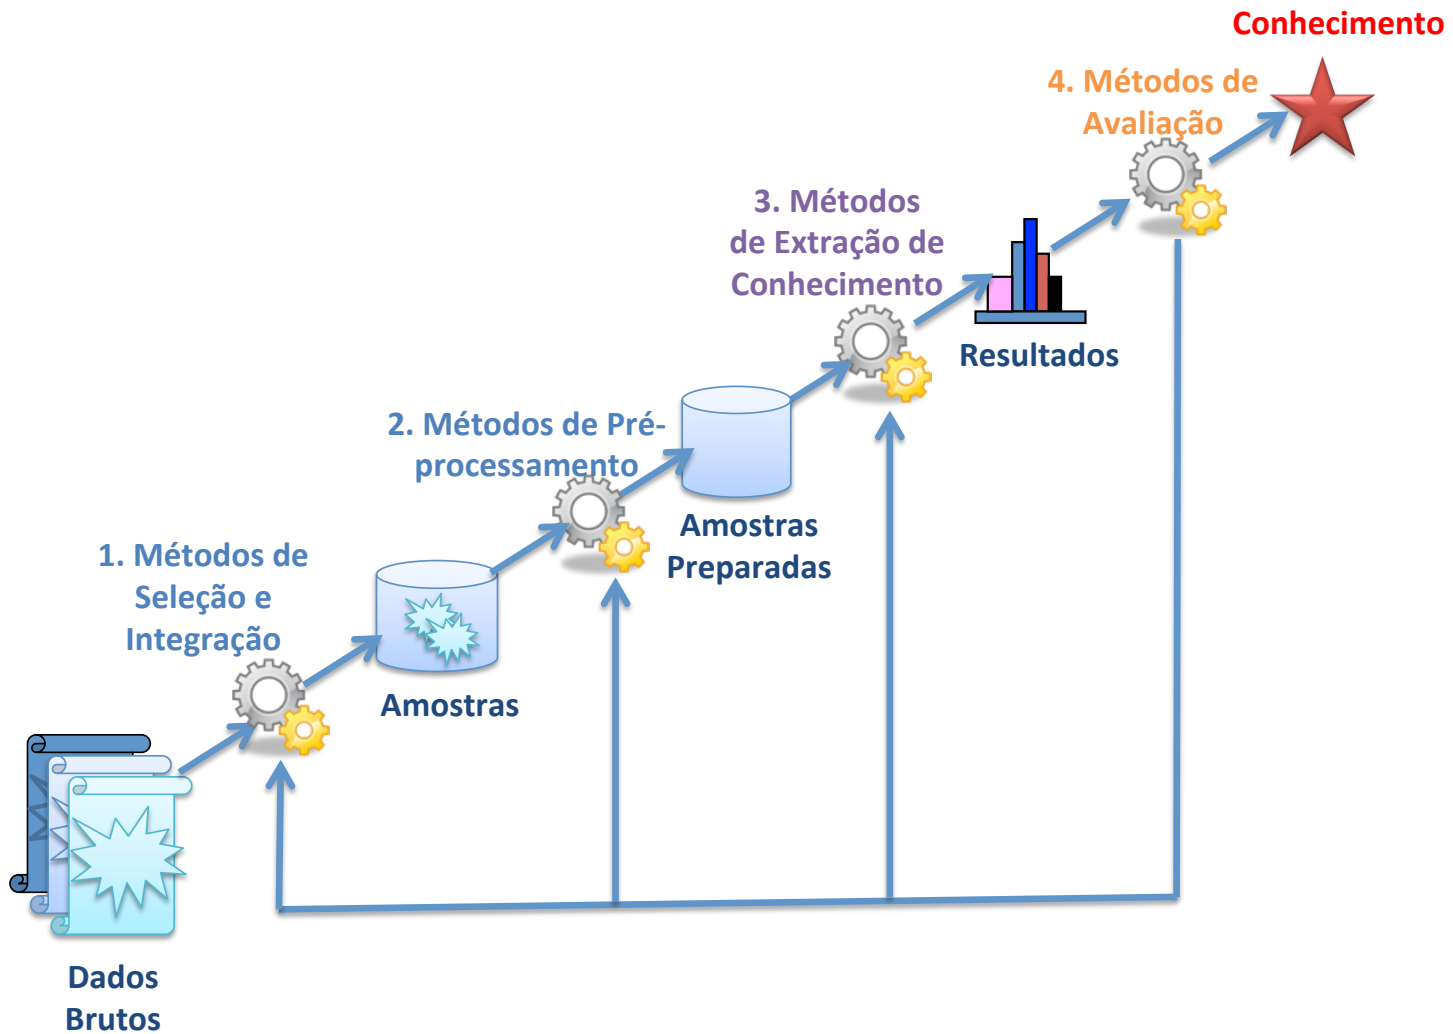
Conhecimento

4. Métodos de Avaliação

3. Métodos de Extração de Conhecimento

Resultados

2. Métodos de Pré-processamento

Amostras Preparadas

1. Métodos de Seleção e Integração

Amostras

Dados Brutos